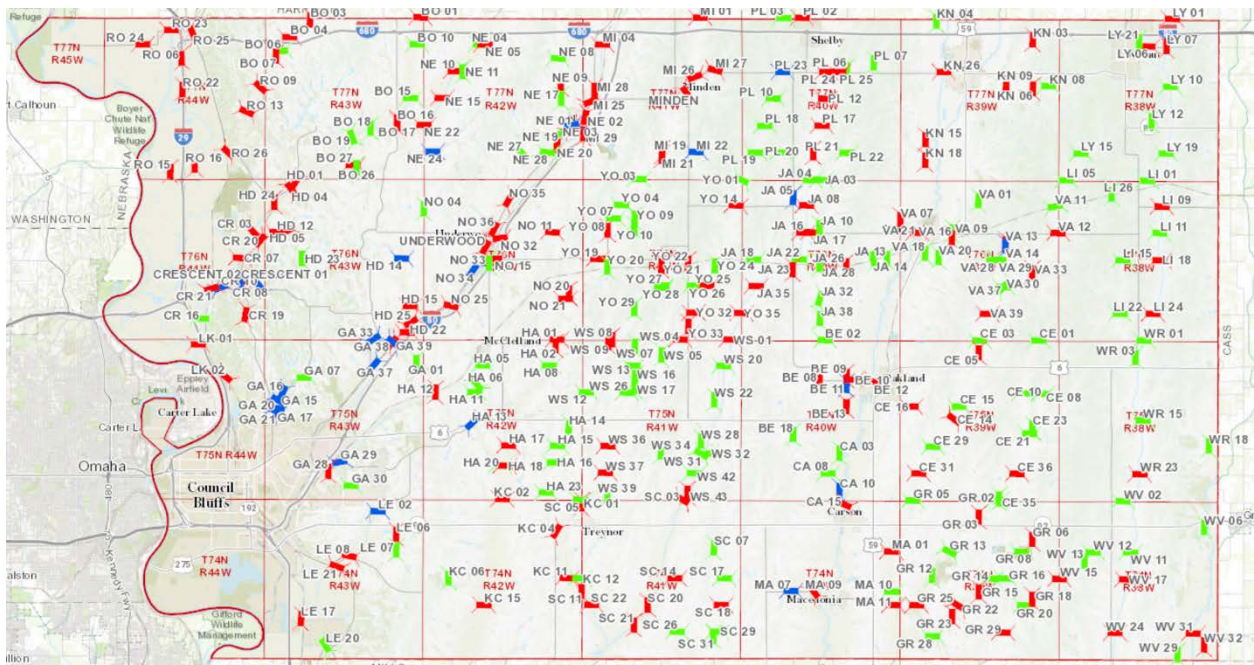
Refuge
BO 03
BO 01
MI 01
PL 03
PL 02
KN 04
LY 01
RO 24
RO 23
RO 25
BO 06
BO 04
680
680
MI 04
59
KN 03
LY 21
LY 07
T77N
R45W
RO 06
BO 07
BO 10
NE 04
NE 05
NE 08
Shelby
PL 06
PL 07
LY06
RO 22
RO 09
NE 10
NE 11
NE 09
MI 26
MI 27
PL 23
PL 24
PL 25
KN 26
KN 09
KN 08
R44W
Minden
KN 06
LY 10
Calhoun
Boyer Chute Nat Wildlife Refuge
RO 13
T77N
R43W
BO 15
NE 15
T77N
R42W
NE 17
MI 28
MI 25
MINDEN
PL 10
T77N
R40W
PL 12
T77N
R39W
T77N
R38W
29
BO 18
BO 16
NE 01
NE 02
PL 18
PL 17
LY 12
BO 19
BO 17
NE 22
NE 19
NE 03
29
KN 15
NEBRASKA
RO 26
NE 27
MI 19
MI 22
PL 21
BO 27
NE 24
NE 28
NE 20
MI 21
PL 19
PL 20
PL 22
KN 18
LY 15
LY 19
RO 15
RO 16
HD 01
BO 26
YO 03
YO 01
JA 04
JA 03
LI 05
LI 01
HD 24
HD 04
NO 35
YO 04
JA 05
JA 08
LI 26
WASHINGTON
NO 04
YO 07
YO 09
YO 14
VA 01
VA 11
LI 09
CR 03
HD 12
NO 36
NO 11
YO 08
YO 10
JA 16
JA 10
VA 07
CR 20
HD 05
Underwood
NO 32
JA 17
VA 21
VA 16
VA 09
VA 12
LI 11
UNDERWOOD
NO 33
JA 18
JA 22
JA 13
VA 18
VA 13
CR 07
HD 23
T76N
R43W
HD 14
NO 15
YO 19
YO 22
JA 26
JA 14
VA 20
VA 14
LI 15
T76N
CRESCENT 02
CRESCENT 01
NO 34
YO 20
YO 23
YO 24
JA 23
JA 28
VA 28
VA 29
VA 33
R38W
LI 18
CR 17
CR 08
YO 27
YO 25
VA 37
VA 30
NO 20
YO 28
YO 26
JA 35
JA 32
HD 15
NO 25
NO 21
YO 29
LI 22
LI 24
CR 16
CR 19
HD 25
HD 22
YO 32
YO 35
JA 38
VA 39
GA 33
HA 01
WS 08
YO 33
BE 02
CE 03
CE 01
WR 01
LK 01
GA 38
GA 39
McClelland
WS 04
WS-01
CASS
HA 02
WS 09
WS 07
WS 05
WS 20
CE 05
WR 03
GA 37
HA 05
6
LK 02
GA 07
GA 01
HA 06
HA 08
WS 13
WS 16
BE 08
BE 09
BE 10
Oakland
GA 16
Eppley Airfield
HA 12
WS 26
WS 17
BE 11
CE 10
CE 08
HA 11
WS 12
WS 22
BE 12
GA 20
GA 15
GA 21
GA 17
T75N
R43W
Carter Lake
6
HA 13
T75N
R42W
HA 14
T75N
R41W
BE 18
BE 13
R40W
CE 16
CE 15
T75N
R39W
CE 23
T75N
R38W
WR 15
Carter L
HA 17
HA 15
WS 36
WS 28
CA 03
CE 29
CE 21
WR 18
Omaha
T75N R44W
WS 34
WS 32
GA 28
GA 29
HA 20
HA 18
HA 16
WS 31
WS 37
CA 08
CE 31
CE 36
WR 23
Council Bluffs
GA 30
WS 42
CA 10
KC 02
HA 23
WS 39
SC 03
WS 43
GR 05
GR 02
CE 35
WV 02
192
SC 05
KC 01
CA 15
Carson
LE 02
GR 03
LE 06
KC 04
Treynor
SC 07
GR 06
WV 06
275
T74N
R44W
LE 08
LE 07
59
MA 01
GR 13
GR 08
WV 13
WV 12
WV 11
LE 21
T74N
R43W
KC 06
T74N
R42W
KC 11
KC 12
SC 14
T74N
R41W
SC 17
MA 07
T74N
MA 09
MA 10
GR 12
GR 14
GR 16
WV 15
WV 17
Ralston
KC 15
SC 11
SC 22
SC 20
SC 18
Macedonia
MA 11
GR 25
GR 15
GR 18
R38W
LE 17
SC 21
SC 26
SC 29
GR 22
GR 20
Gifford Wildlife Management
LE 20
SC 31
GR 23
GR 29
WV 24
WV 31
WV 32
GR 28
WV 29